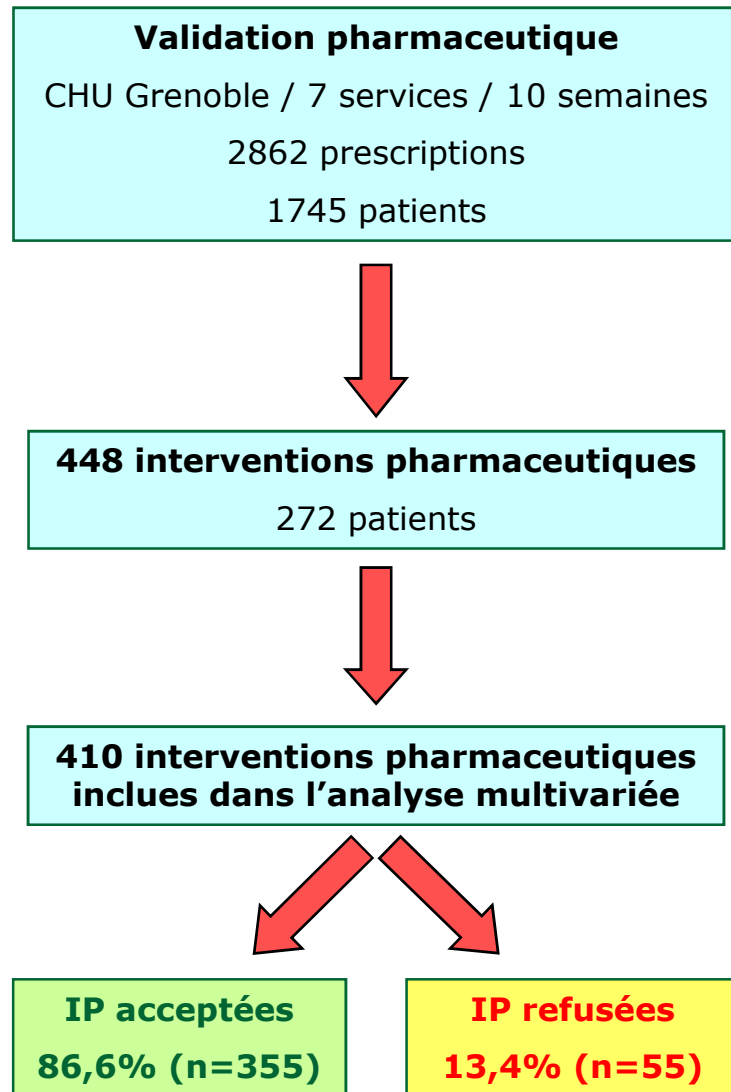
**Validation pharmaceutique**

CHU Grenoble / 7 services / 10 semaines

2862 prescriptions

1745 patients

**448 interventions pharmaceutiques**

272 patients

**410 interventions pharmaceutiques inclues dans l'analyse multivariée**

**IP acceptées**

**86,6% (n=355)**

**IP refusées**

**13,4% (n=55)**